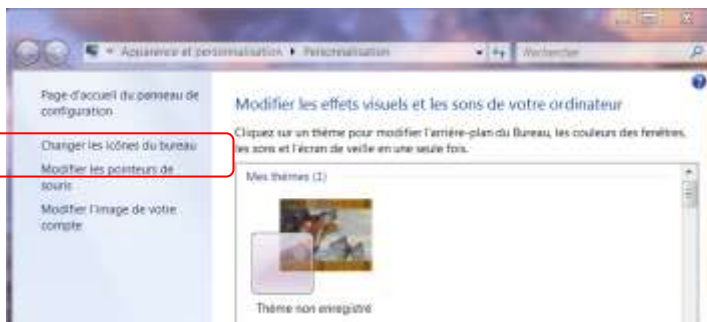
« Apparence et personnalisation ▸ Personnalisation

Rechercher

Page d'accueil du panneau de configuration

Changer les icônes du bureau

Modifier les pointeurs de souris

Modifier l'image de votre compte

Modifier les effets visuels et les sons de votre ordinateur

Cliquez sur un thème pour modifier l'arrière-plan du Bureau, les couleurs des fenêtres, les sons et l'écran de veille en une seule fois.

Mes thèmes (1)

Thème non enregistré